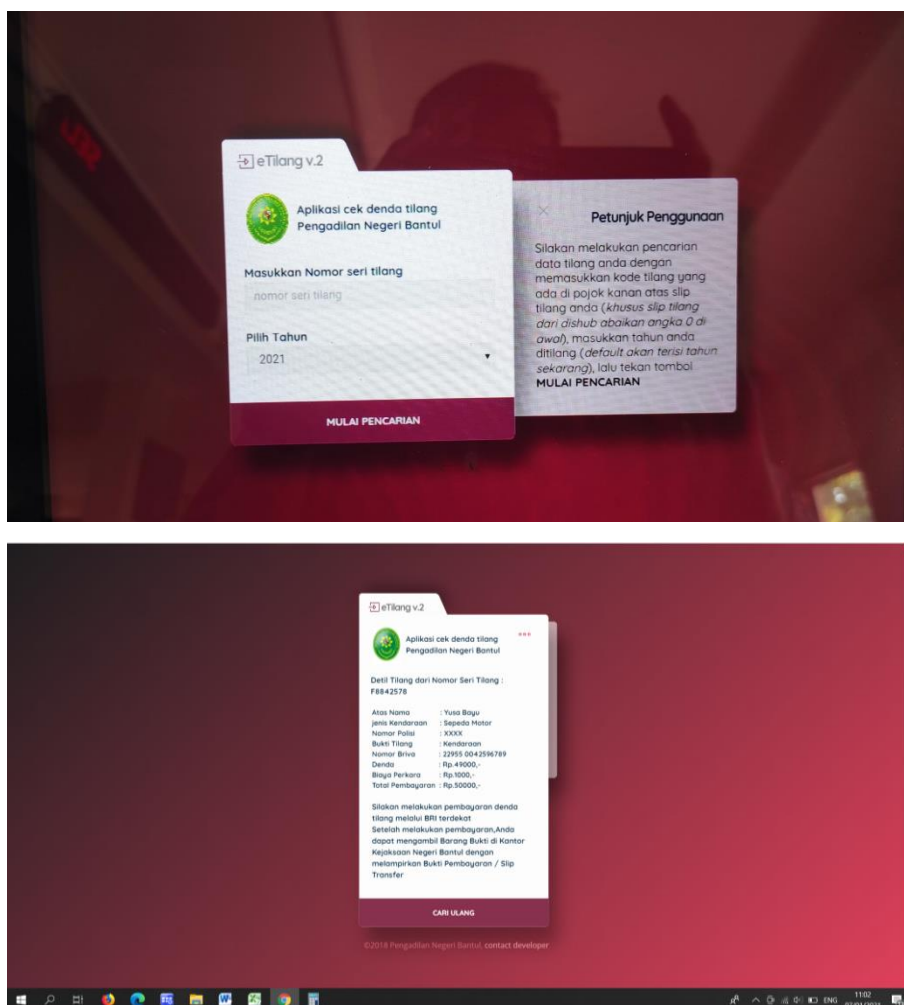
eTilang v.2

Aplikasi cek denda tilang Pengadilan Negeri Bantul

Masukkan Nomor seri tilang

nomor seri tilang

Pilih Tahun

2021

MULAI PENCARIAN

×

Petunjuk Penggunaan

Silakan melakukan pencarian data tilang anda dengan memasukkan kode tilang yang ada di pojok kanan atas slip tilang anda (*khusus slip tilang dari dishub abaikan angka 0 di awal*), masukkan tahun anda ditilang (*default akan terisi tahun sekarang*), lalu tekan tombol **MULAI PENCARIAN**

eTilang v.2

Aplikasi cek denda tilang Pengadilan Negeri Bantul

Detil Tilang dari Nomor Seri Tilang : F8842578

| | |
|---|---|
| Atas Nama | : Yusa Bayu |
| jenis Kendaraan | : Sepeda Motor |
| Nomor Polisi | : XXXX |
| Bukti Tilang | : Kendaraan |
| Nomor Briva | : 22955 0042596789 |
| Denda | : Rp.49000,- |
| Biaya Perkara | : Rp.1000,- |
| Total Pembayaran | : Rp.50000,- |

Silakan melakukan pembayaran denda tilang melalui BRI terdekat
Setelah melakukan pembayaran,Anda dapat mengambil Barang Bukti di Kantor Kejaksaan Negeri Bantul dengan melampirkan Bukti Pembayaran / Slip Transfer

CARI ULANG

©2018 Pengadilan Negeri Bantul. contact developer

ENG 11:02